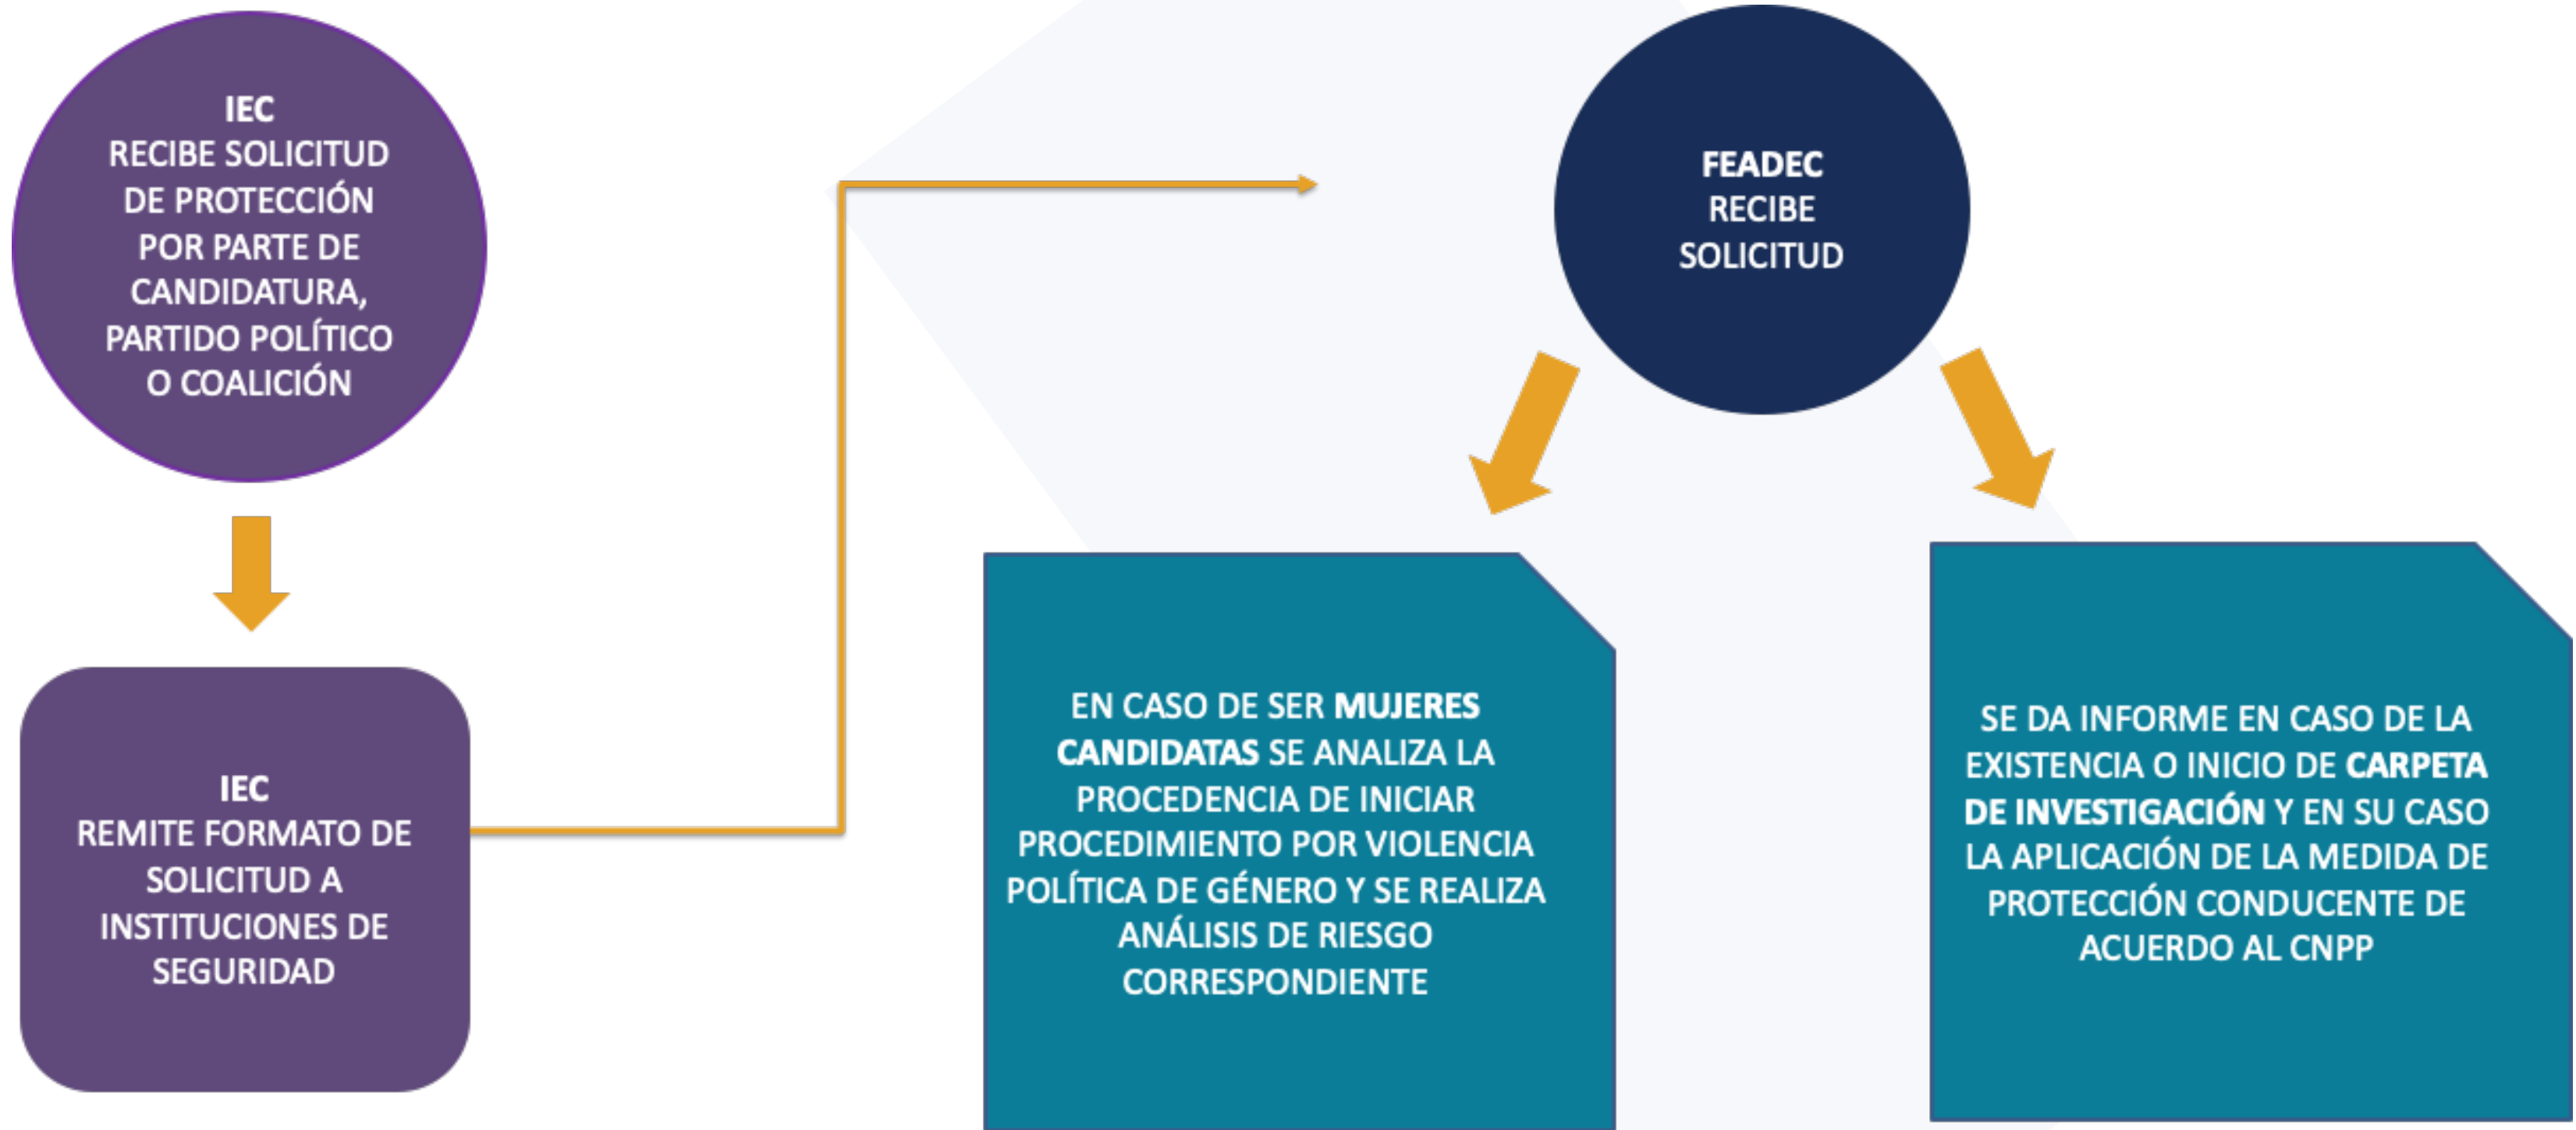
IEC
RECIBE SOLICITUD DE PROTECCIÓN POR PARTE DE CANDIDATURA, PARTIDO POLÍTICO O COALICIÓN

IEC
REMITE FORMATO DE SOLICITUD A INSTITUCIONES DE SEGURIDAD

FEADEC
RECIBE SOLICITUD

EN CASO DE SER MUJERES CANDIDATAS SE ANALIZA LA PROCEDENCIA DE INICIAR PROCEDIMIENTO POR VIOLENCIA POLÍTICA DE GÉNERO Y SE REALIZA ANÁLISIS DE RIESGO CORRESPONDIENTE

SE DA INFORME EN CASO DE LA EXISTENCIA O INICIO DE CARPETA DE INVESTIGACIÓN Y EN SU CASO LA APLICACIÓN DE LA MEDIDA DE PROTECCIÓN CONDUCENTE DE ACUERDO AL CNPP